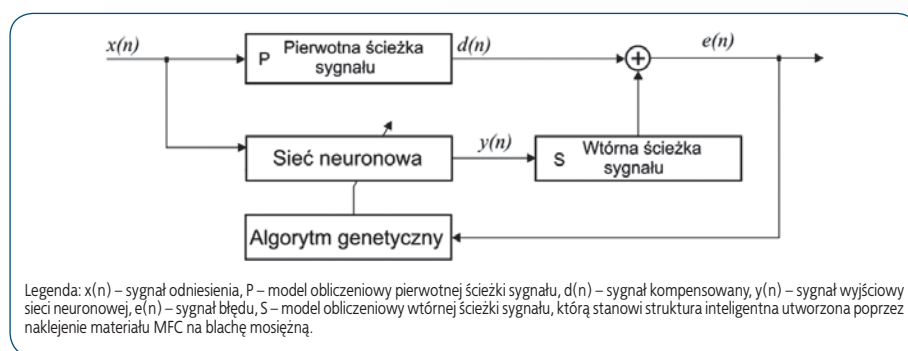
x(n)

P Pierwotna ścieżka sygnału

d(n)

e(n)

y(n)

Sieć neuronowa

S Wtórna ścieżka sygnału

Algorytm genetyczny

Legenda: x(n) – sygnał odniesienia, P – model obliczeniowy pierwotnej ścieżki sygnału, d(n) – sygnał kompensowany, y(n) – sygnał wyjściowy sieci neuronowej, e(n) – sygnał błędu, S – model obliczeniowy wtórnej ścieżki sygnału, którą stanowi struktura inteligentna utworzona poprzez naklejenie materiału MFC na blachę mosiężną.